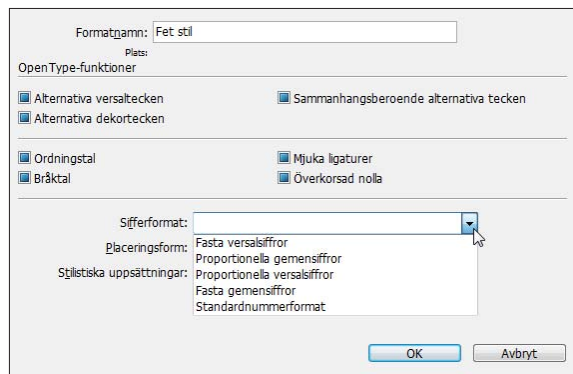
Formatnamn: Fet stil

Plats:

OpenType-funktioner

Alternativa versaltecken

Sammanhangsberoende alternativa tecken

Alternativa dekortecken

Ordningstal

Mjuka ligaturer

Bråktal

Överkorsad nolla

Sifferformat:

Placeringsform:

Stilistiska uppsättningar:

Fasta versalsiffror
Proportionella gemensiffror
Proportionella versalsiffror
Fasta gemensiffror
Standardnummerformat

OK

Avbryt